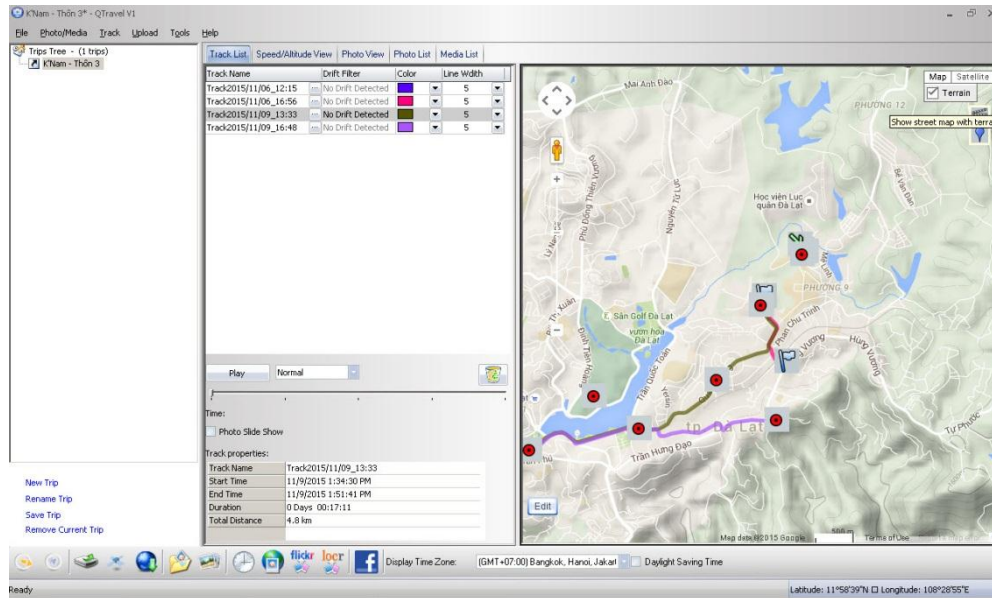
K'Nam - Thôn 3* - QTravel V1

File Photo/Media Track Upload Tools Help

Trips Tree - (1 trips)
K'Nam - Thôn 3

Track List | Speed/Altitude View | Photo View | Photo List | Media List

| Track Name | Drift Filter | Color | Line Width |
|---|---|---|---|
| Track2015/11/06_12:15 | No Drift Detected | | 5 |
| Track2015/11/06_16:56 | No Drift Detected | | 5 |
| Track2015/11/09_13:33 | No Drift Detected | | 5 |
| Track2015/11/09_16:48 | No Drift Detected | | 5 |

Play Normal

Time:

Photo Slide Show

Track properties:

| Track Name | Track2015/11/09_13:33 |
|---|---|
| Start Time | 11/9/2015 1:34:30 PM |
| End Time | 11/9/2015 1:51:41 PM |
| Duration | 0 Days 00:17:11 |
| Total Distance | 4.8 km |

New Trip
Rename Trip
Save Trip
Remove Current Trip

Map Satellite
Terrain
Show street map with terra

Mai Anh Đào
PHƯỜNG 12
Phù Đổng Thiên Vương
Nguyễn Tử Lực
Học viện Lục quân Đà Lạt
Bà Triệu
PHƯỜNG 9
Phan Chu Trinh
E. Sân Golf Đà Lạt
vườn hoa Đà Lạt
Trần Quốc Toản
Yersin
Hùng Vương
Đinh Tiên Hoàng
tp. Đà Lạt
Trần Hưng Đạo
Tự Phước
Edit
Map data ©2015 Google 500 m Terms of Use

flickr locr f Display Time Zone: (GMT+07:00) Bangkok, Hanoi, Jakart Daylight Saving Time

Ready

Latitude: 11°58'39"N Longitude: 108°28'55"E